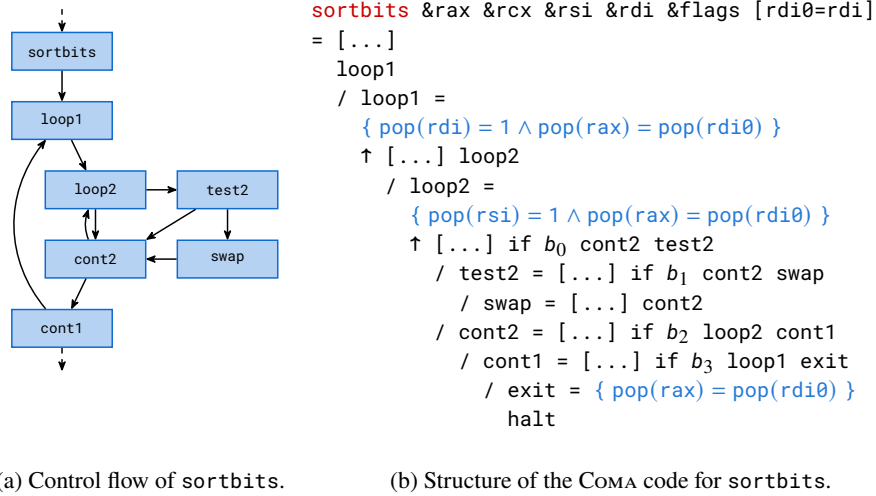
sortbits

loop1

loop2

test2

cont2

swap

cont1

sortbits &rax &rcx &rsi &rdi &flags [rdi0=rdi]
= [...]
loop1
/ loop1 =
{ pop(rdi) = 1 $\wedge$ pop(rax) = pop(rdi0) }
↑ [...] loop2
/ loop2 =
{ pop(rsi) = 1 $\wedge$ pop(rax) = pop(rdi0) }
↑ [...] if $b_0$ cont2 test2
/ test2 = [...] if $b_1$ cont2 swap
/ swap = [...] cont2
/ cont2 = [...] if $b_2$ loop2 cont1
/ cont1 = [...] if $b_3$ loop1 exit
/ exit = { pop(rax) = pop(rdi0) }
halt

(a) Control flow of sortbits.

(b) Structure of the COMA code for sortbits.